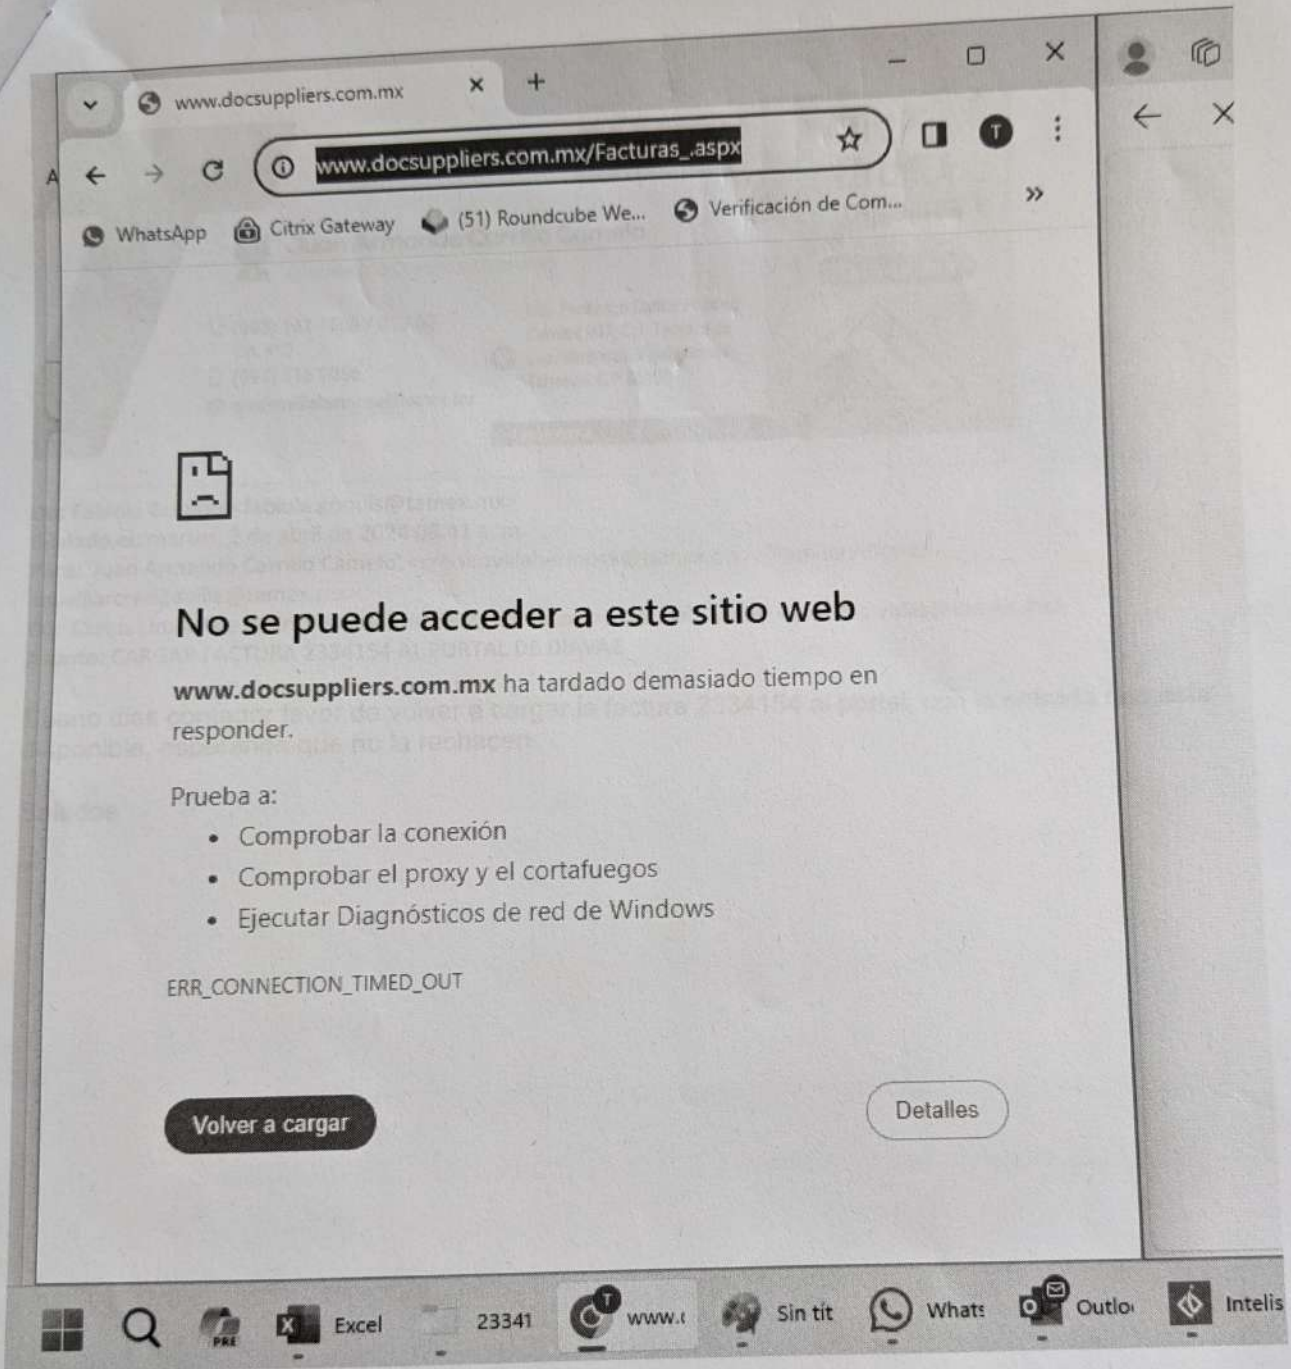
www.docsuppliers.com.mx

www.docsuppliers.com.mx/Facturas_.aspx

WhatsApp Citrix Gateway (51) Roundcube We... Verificación de Com...

No se puede acceder a este sitio web

**www.docsuppliers.com.mx** ha tardado demasiado tiempo en responder.

Prueba a:

- Comprobar la conexión
- Comprobar el proxy y el cortafuegos
- Ejecutar Diagnósticos de red de Windows

ERR_CONNECTION_TIMED_OUT

Volver a cargar

Detalles

Excel 23341 www.( Sin tít What: Outlo Intelis